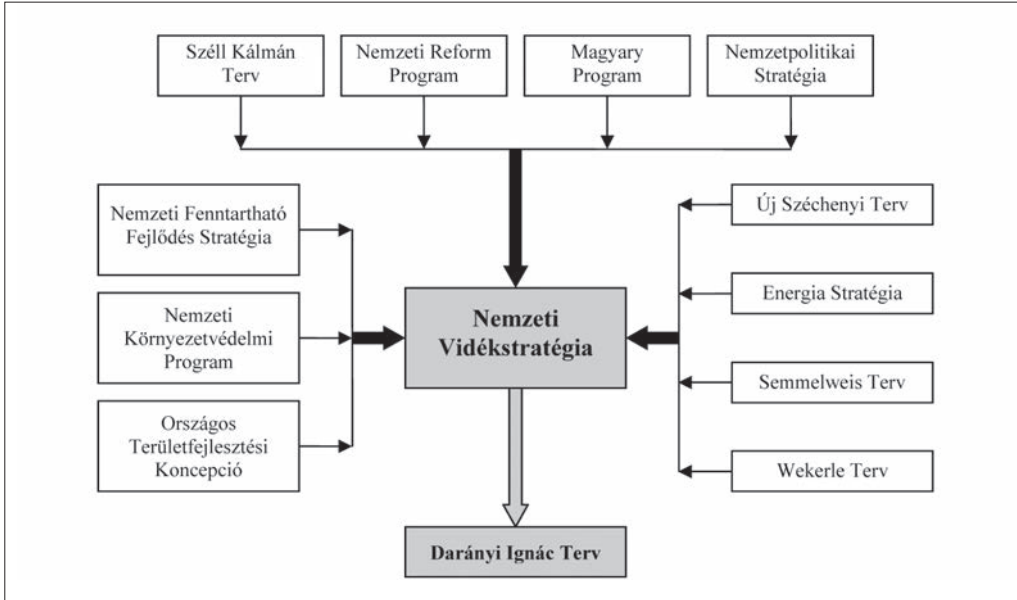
Széll Kálmán Terv

Nemzeti Reform Program

Magyary Program

Nemzetpolitikai Stratégia

Nemzeti Fenntartható Fejlődés Stratégia

Nemzeti Környezetvédelmi Program

Országos Területfejlesztési Koncepció

Nemzeti Vidékstratégia

Új Széchenyi Terv

Energia Stratégia

Semmelweis Terv

Wekerle Terv

Darányi Ignác Terv